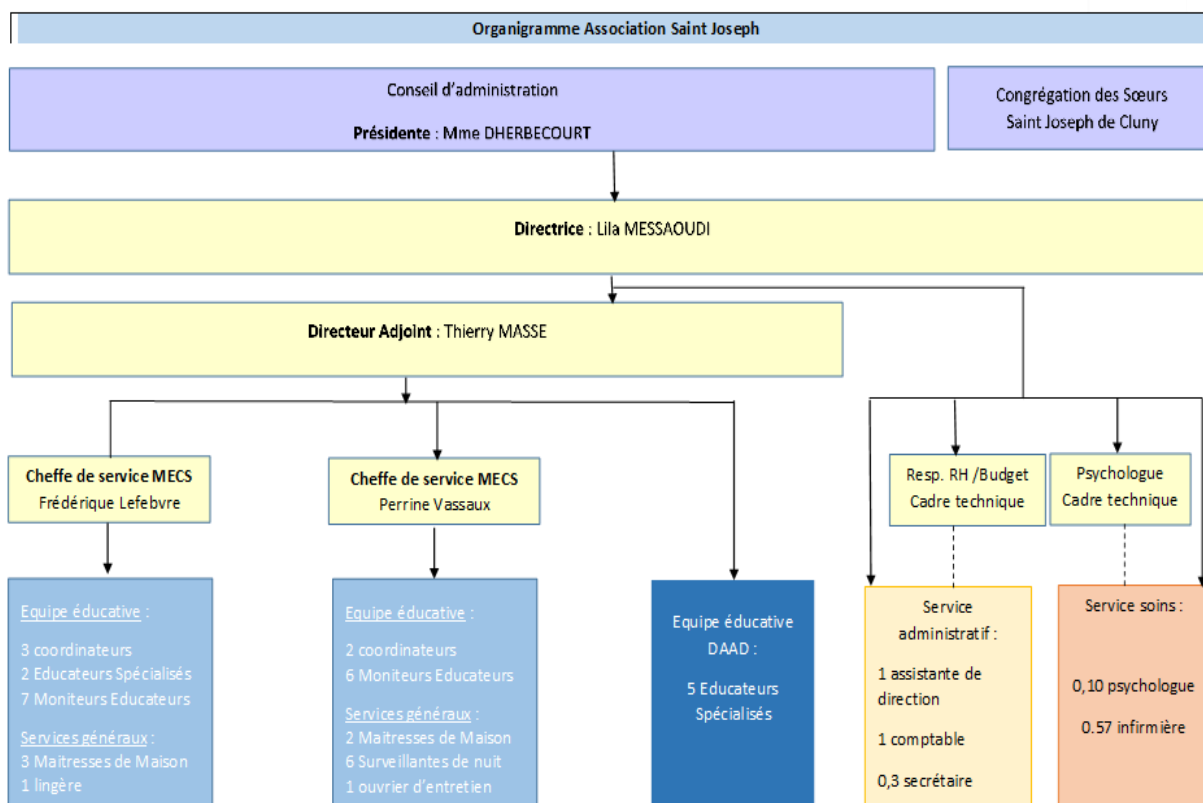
Organigramme Association Saint Joseph

Conseil d'administration

Présidente : Mme DHERBECOURT

Congrégation des Sœurs Saint Joseph de Cluny

Directrice : Lila MESSAOUDI

Directeur Adjoint : Thierry MASSE

Cheffe de service MECS
Frédérique Lefebvre

Cheffe de service MECS
Perrine Vassaux

Resp. RH /Budget
Cadre technique

Psychologue
Cadre technique

Equipe éducative :

3 coordinateurs
2 Educateurs Spécialisés
7 Moniteurs Educateurs

Services généraux :
3 Maitresses de Maison
1 lingère

Equipe éducative :

2 coordinateurs
6 Moniteurs Educateurs

Services généraux :
2 Maitresses de Maison
6 Surveillantes de nuit
1 ouvrier d'entretien

Equipe éducative DAAD :

5 Educateurs Spécialisés

Service administratif :

1 assistante de direction

1 comptable

0,3 secrétaire

Service soins :

0,10 psychologue

0.57 infirmière